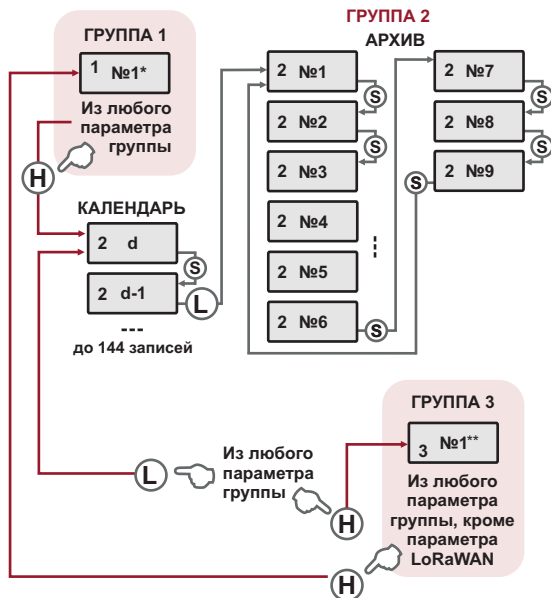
ГРУППА 1

1 №1*

Из любого параметра группы

H

КАЛЕНДАРЬ

2 d

S

2 d-1

L

---
до 144 записей

ГРУППА 2
АРХИВ

2 №1

S

2 №2

S

2 №3

2 №4

2 №5

2 №6

S

⋮

2 №7

S

2 №8

S

2 №9

S

ГРУППА 3

3 №1**

Из любого параметра группы, кроме параметра LoRaWAN

Из любого параметра группы

L

H

H